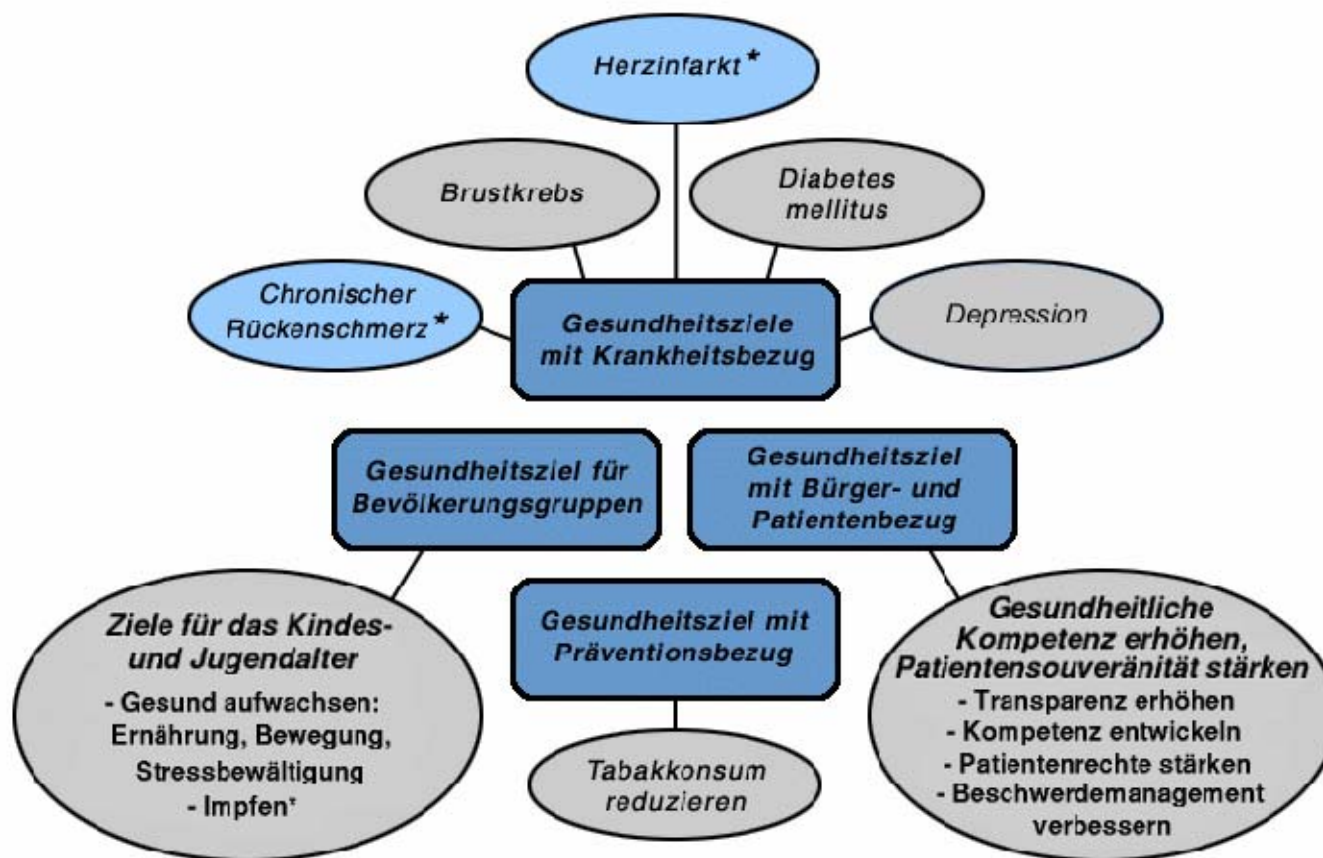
Herzinfarkt*

Brustkrebs

Diabetes mellitus

Chronischer Rückenschmerz*

Gesundheitsziele mit Krankheitsbezug

Depression

Gesundheitsziel für Bevölkerungsgruppen

Gesundheitsziel mit Bürger- und Patientenbezug

Ziele für das Kindes- und Jugendalter
- Gesund aufwachsen: Ernährung, Bewegung, Stressbewältigung
- Impfen*

Gesundheitsziel mit Präventionsbezug

Gesundheitliche Kompetenz erhöhen, Patientensouveränität stärken
- Transparenz erhöhen
- Kompetenz entwickeln
- Patientenrechte stärken
- Beschwerdemanagement verbessern

Tabakkonsum reduzieren